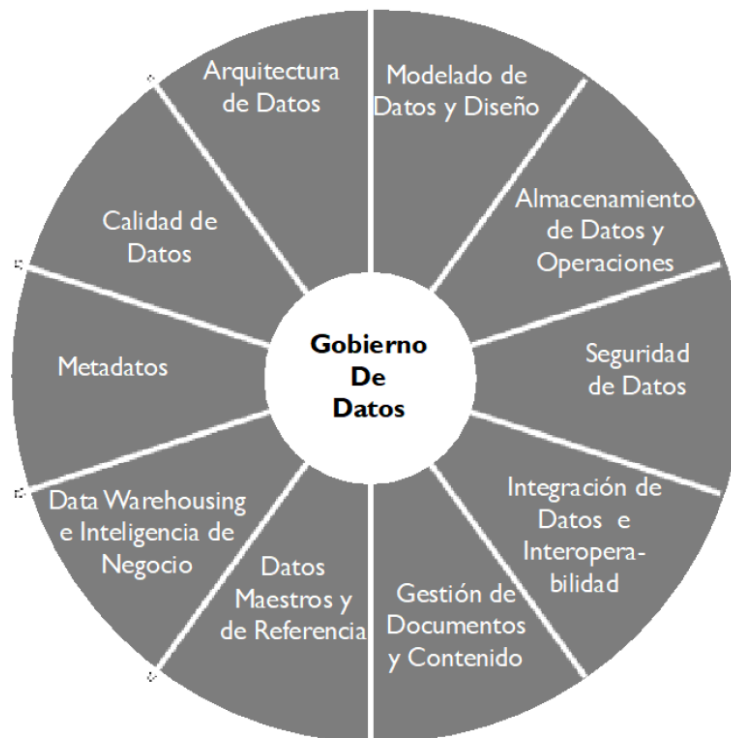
Arquitectura de Datos

Modelado de Datos y Diseño

Almacenamiento de Datos y Operaciones

Seguridad de Datos

Integración de Datos e Interoperabilidad

Gestión de Documentos y Contenido

Datos Maestros y de Referencia

Data Warehousing e Inteligencia de Negocio

Metadatos

Calidad de Datos

Gobierno De Datos